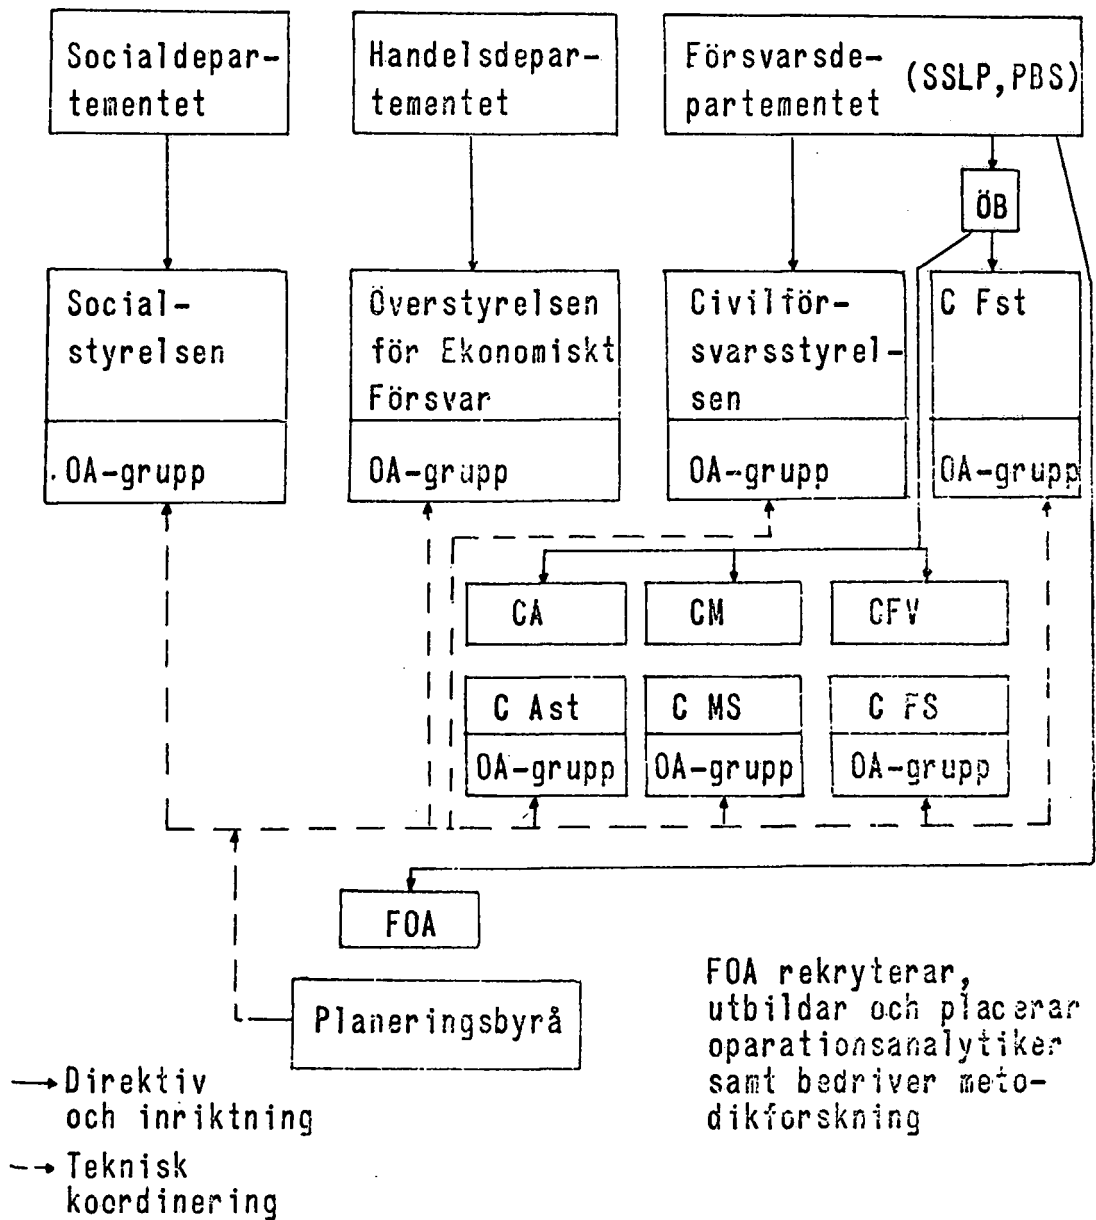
Socialdepartementet

Handelsdepartementet

Försvarsdepartementet (SSLP, PBS)

ÖB

Socialstyrelsen

.OA-grupp

Överstyrelsen för Ekonomiskt Försvar

OA-grupp

Civilförsvarsstyrelsen

OA-grupp

C Fst

OA-grupp

CA

CM

CFV

C Ast

OA-grupp

C MS

OA-grupp

C FS

OA-grupp

FOA

Planeringsbyrå

FOA rekryterar, utbildar och placerar oparationsanalytiker samt bedriver metodikforskning

→ Direktiv och inriktning

-→ Teknisk koordinering